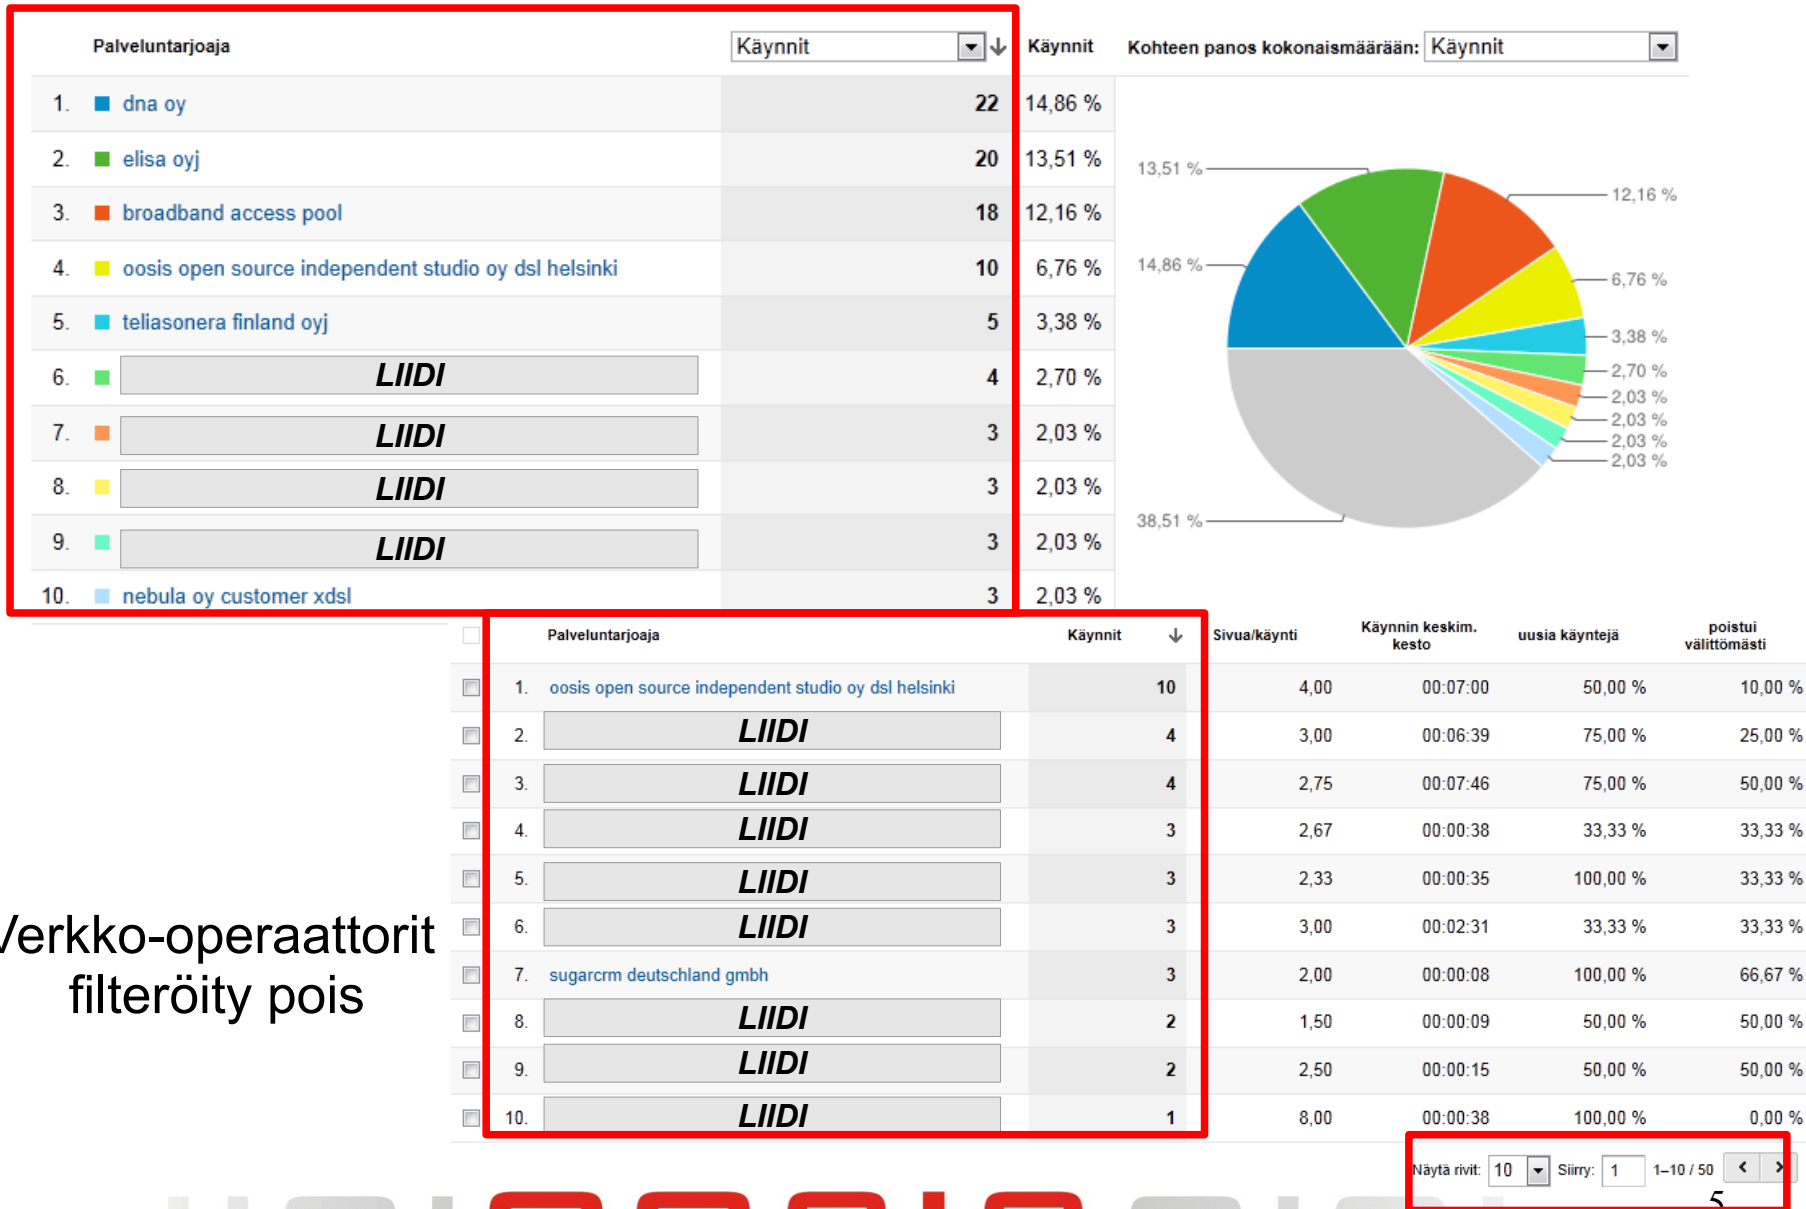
| | Palveluntarjoaja | Käynnit | Käynnit |
|---|---|---|---|
| 1. | dna oy | 22 | 14,86 % |
| 2. | elisa oyj | 20 | 13,51 % |
| 3. | broadband access pool | 18 | 12,16 % |
| 4. | oosis open source independent studio oy dsl helsinki | 10 | 6,76 % |
| 5. | teliasonera finland oyj | 5 | 3,38 % |
| 6. | LIIDI | 4 | 2,70 % |
| 7. | LIIDI | 3 | 2,03 % |
| 8. | LIIDI | 3 | 2,03 % |
| 9. | LIIDI | 3 | 2,03 % |
| 10. | nebula oy customer xdsl | 3 | 2,03 % |

Kohteen panos kokonaismäärään: Käynnit

13,51 %
12,16 %
14,86 %
6,76 %
3,38 %
2,70 %
2,03 %
2,03 %
2,03 %
2,03 %
38,51 %

| | Palveluntarjoaja | Käynnit | Sivua/käynti | Käynnin keskim. kesto | uusia käyntejä | poistui välittömästi |
|---|---|---|---|---|---|---|
| 1. | oosis open source independent studio oy dsl helsinki | 10 | 4,00 | 00:07:00 | 50,00 % | 10,00 % |
| 2. | LIIDI | 4 | 3,00 | 00:06:39 | 75,00 % | 25,00 % |
| 3. | LIIDI | 4 | 2,75 | 00:07:46 | 75,00 % | 50,00 % |
| 4. | LIIDI | 3 | 2,67 | 00:00:38 | 33,33 % | 33,33 % |
| 5. | LIIDI | 3 | 2,33 | 00:00:35 | 100,00 % | 33,33 % |
| 6. | LIIDI | 3 | 3,00 | 00:02:31 | 33,33 % | 33,33 % |
| 7. | sugarcrm deutschland gmbh | 3 | 2,00 | 00:00:08 | 100,00 % | 66,67 % |
| 8. | LIIDI | 2 | 1,50 | 00:00:09 | 50,00 % | 50,00 % |
| 9. | LIIDI | 2 | 2,50 | 00:00:15 | 50,00 % | 50,00 % |
| 10. | LIIDI | 1 | 8,00 | 00:00:38 | 100,00 % | 0,00 % |

Verkko-operaattorit filteröity pois

Näytä rivit: 10 Siirry: 1 1–10 / 50

5